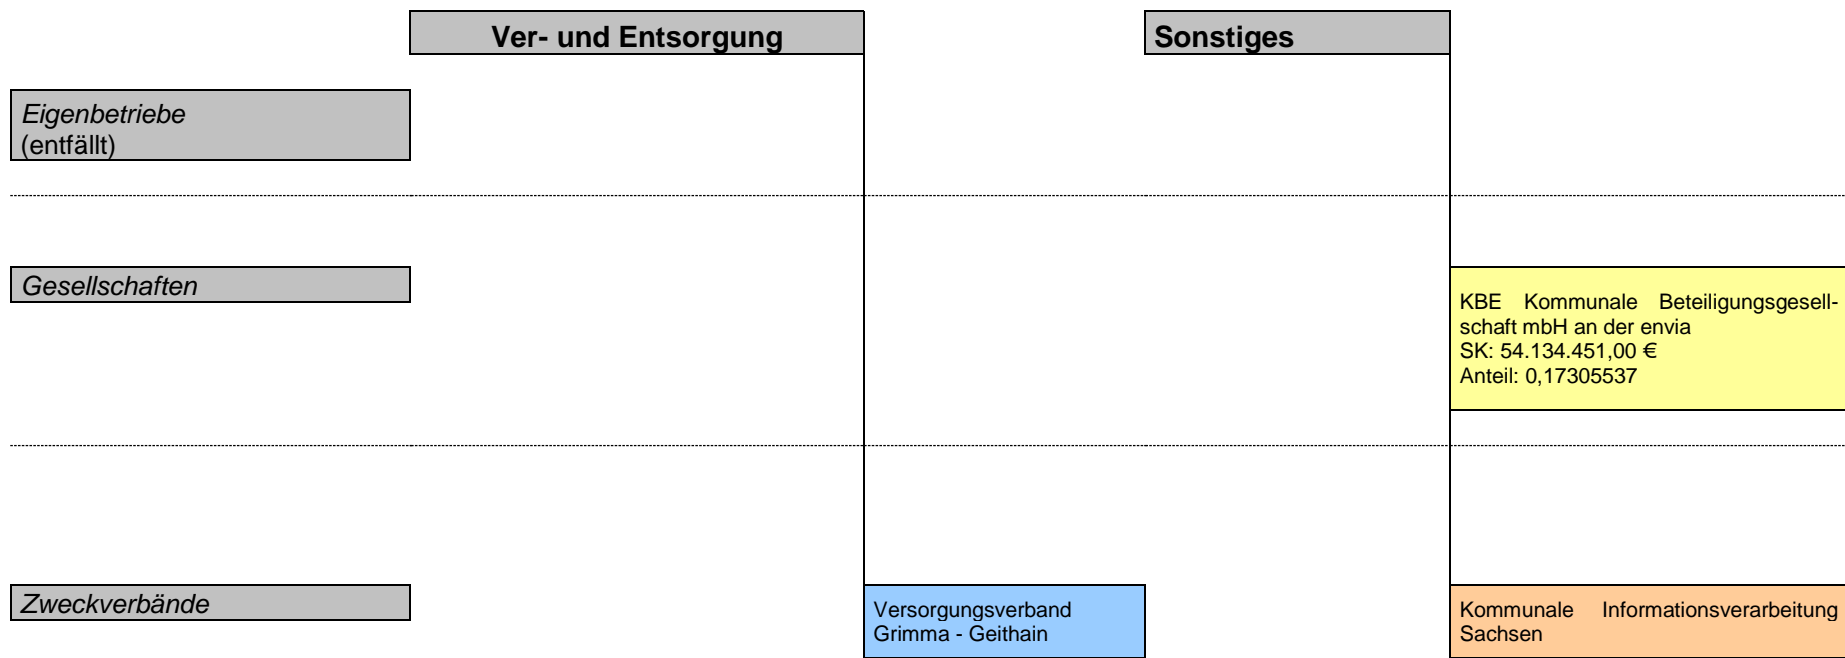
Ver- und Entsorgung

Sonstiges

Eigenbetriebe
(entfällt)

Gesellschaften

KBE Kommunale Beteiligungsgesellschaft mbH an der envia
SK: 54.134.451,00 €
Anteil: 0,17305537

Zweckverbände

Versorgungsverband Grimma - Geithain

Kommunale Informationsverarbeitung Sachsen